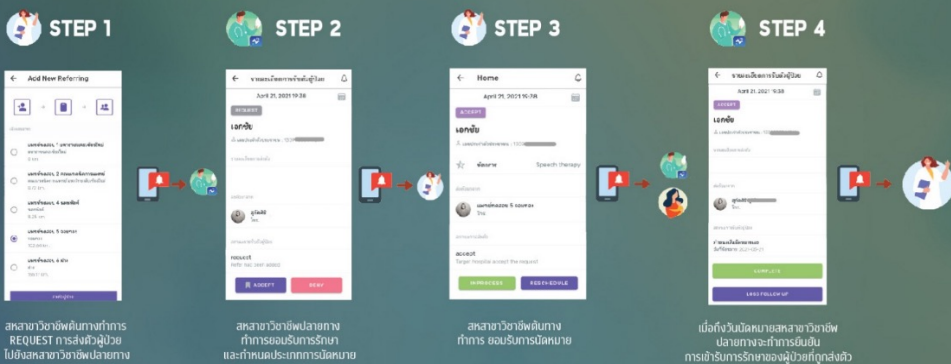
STEP 1

Add New Referring

STEP 2

April 21, 2021 19:36

ACCEPT

DENY

STEP 3

Home

April 21, 2021 19:36

ACCEPT

Speech therapy

IN PROCESS

RESCHEDULE

STEP 4

April 21, 2021 19:36

ACCEPT

COMPLETE

LOSS FOLLOW UP

สหสาขาวิชาชีพต้นทางทำการ REQUEST การส่งตัวผู้ป่วยไปยังสหสาขาวิชาชีพปลายทาง

สหสาขาวิชาชีพปลายทางทำการยอมรับการรักษาและกำหนดประเภทการนัดหมาย

สหสาขาวิชาชีพต้นทางทำการ ยอมรับการนัดหมาย

เมื่อถึงวันนัดหมายสหสาขาวิชาชีพปลายทางจะทำการยืนยันการเข้ารับการรักษาของผู้ป่วยที่ถูกส่งตัว